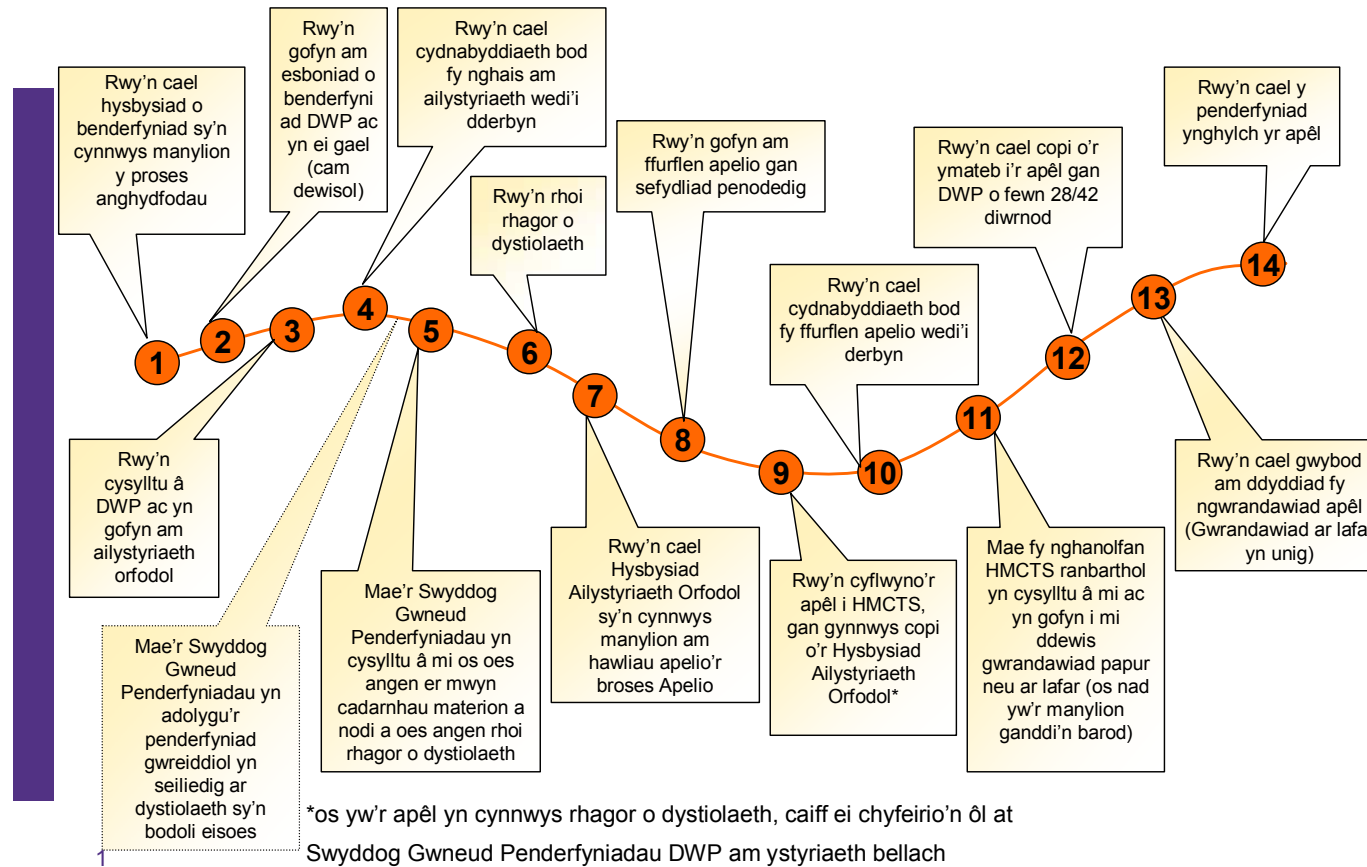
Rwy'n cael hysbysiad o benderfyniad sy'n cynnwys manylion y proses anghydfodau

Rwy'n gofyn am esboniad o benderfyniad DWP ac yn ei gael (cam dewisol)

Rwy'n cael cydnabyddiaeth bod fy nghais am ailystyriaeth wedi'i dderbyn

Rwy'n rhoi rhagor o dystiolaeth

Rwy'n gofyn am ffurflen apelio gan sefydliad penodedig

Rwy'n cael cydnabyddiaeth bod fy ffurflen apelio wedi'i derbyn

Rwy'n cael copi o'r ymateb i'r apêl gan DWP o fewn 28/42 diwrnod

Rwy'n cael y penderfyniad ynghylch yr apêl

1 2 3 4 5 6 7 8 9 10 11 12 13 14

Rwy'n cysylltu â DWP ac yn gofyn am ailystyriaeth orfodol

Mae'r Swyddog Gwneud Penderfyniadau yn adolygu'r penderfyniad gwreiddiol yn seiliedig ar dystiolaeth sy'n bodoli eisoes

Mae'r Swyddog Gwneud Penderfyniadau yn cysylltu â mi os oes angen er mwyn cadarnhau materion a nodi a oes angen rhoi rhagor o dystiolaeth

Rwy'n cael Hysbysiad Ailystyriaeth Orfodol sy'n cynnwys manylion am hawliau apelio'r broses Apelio

Rwy'n cyflwyno'r apêl i HMCTS, gan gynnwys copi o'r Hysbysiad Ailystyriaeth Orfodol*

Mae fy nghanolfan HMCTS ranbarthol yn cysylltu â mi ac yn gofyn i mi ddewis gwrandawiad papur neu ar lafar (os nad yw'r manylion ganddi'n barod)

Rwy'n cael gwybod am ddyddiad fy ngwrandawiad apêl (Gwrandawiad ar lafar yn unig)

*os yw'r apêl yn cynnwys rhagor o dystiolaeth, caiff ei chyfeirio'n ôl at Swyddog Gwneud Penderfyniadau DWP am ystyriaeth bellach

1